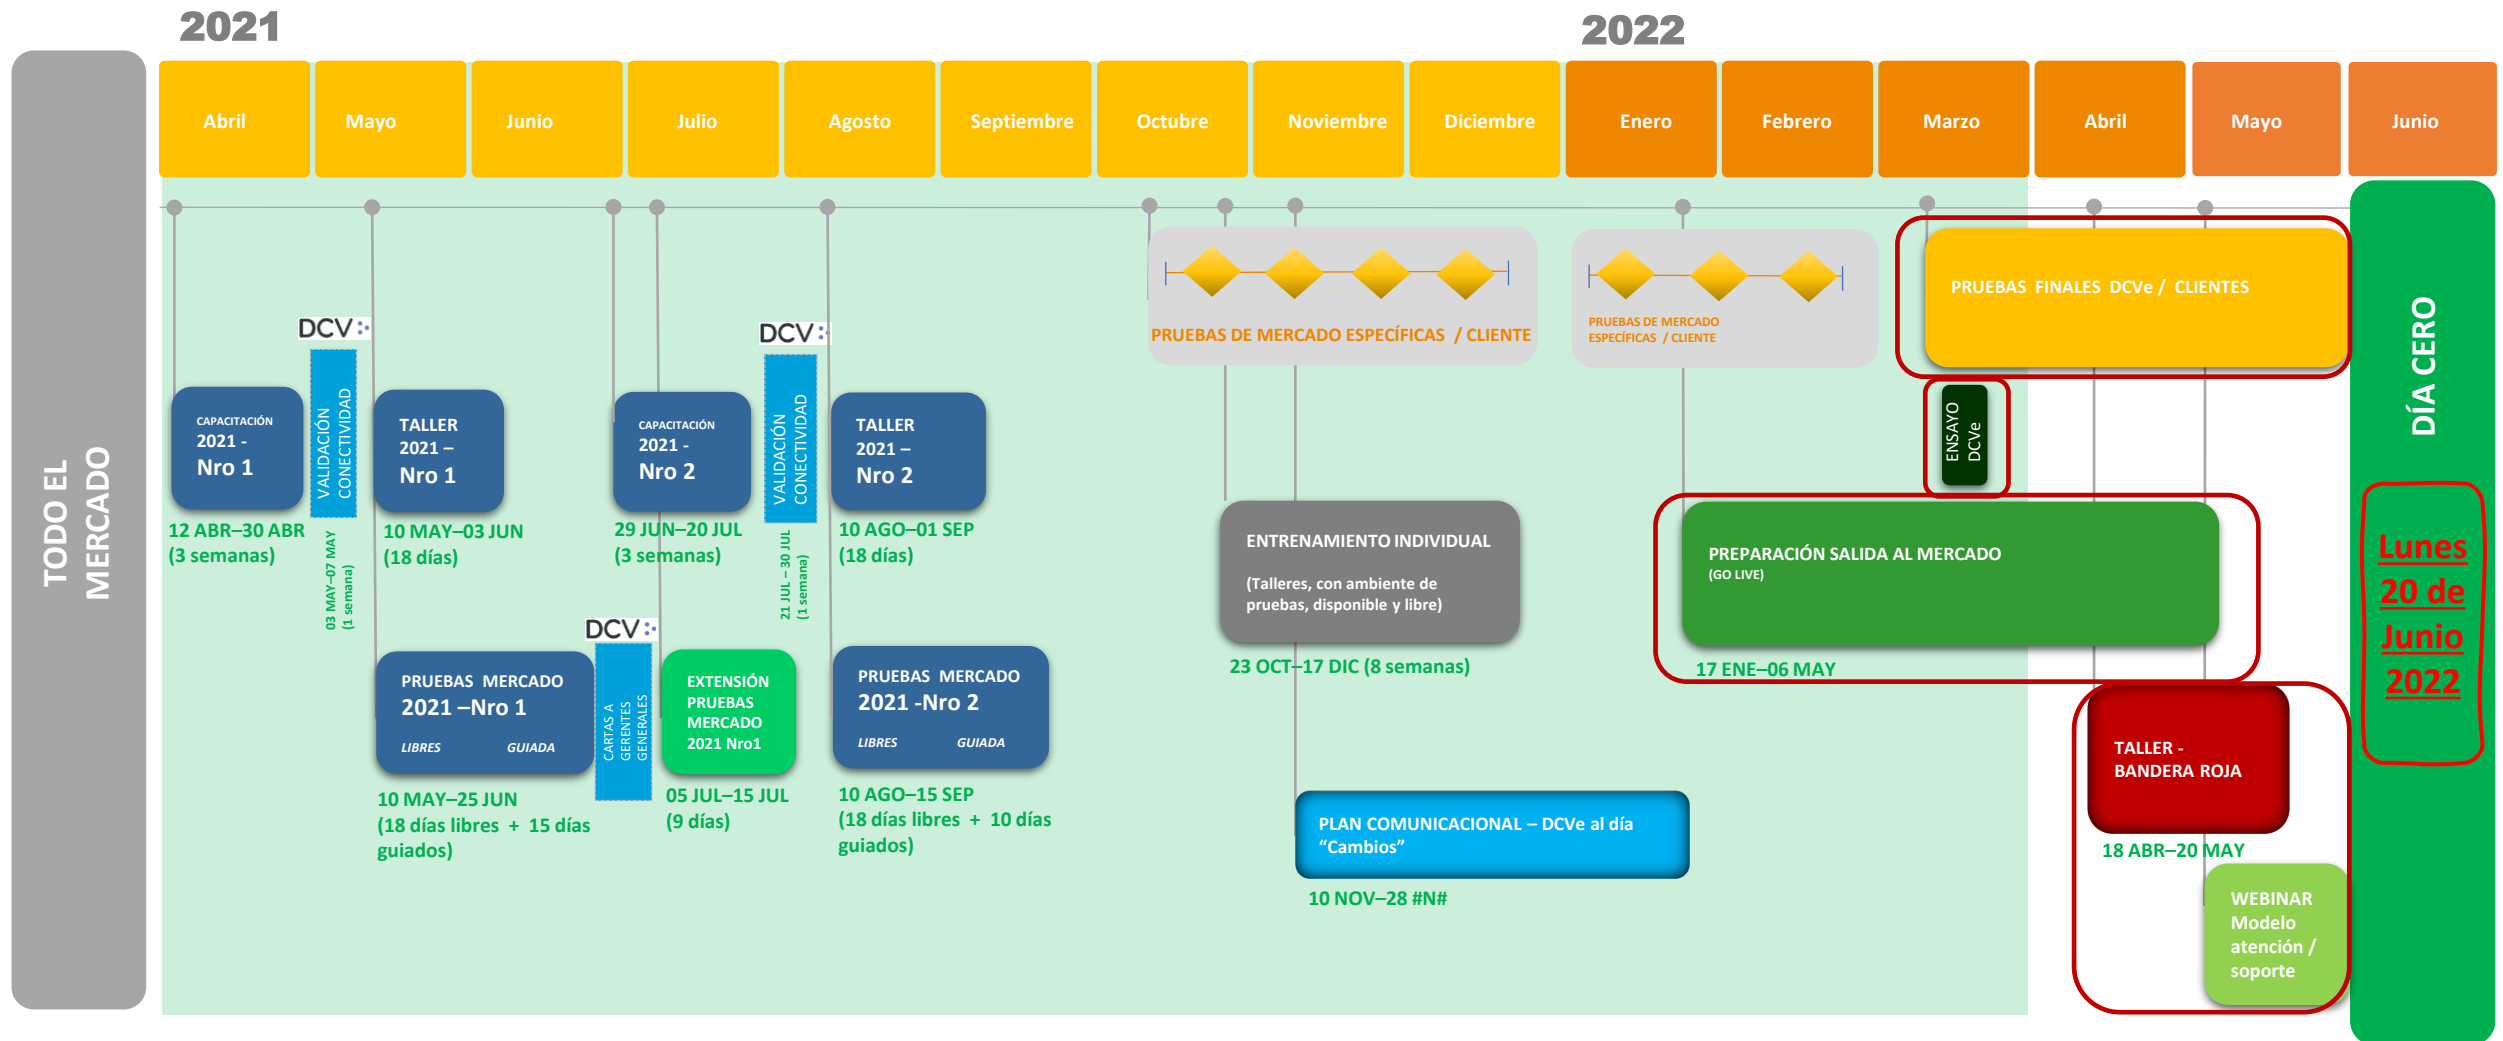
2021

2022

TODO EL MERCADO

| Abril | Mayo | Junio | Julio | Agosto | Septiembre | Octubre | Noviembre | Diciembre | Enero | Febrero | Marzo | Abril | Mayo | Junio |
|---|---|---|---|---|---|---|---|---|---|---|---|---|---|---|

CAPACITACIÓN 2021 - Nro 1
12 ABR–30 ABR (3 semanas)

DCV
VALIDACIÓN CONECTIVIDAD
03 MAY–07 MAY (1 semana)

TALLER 2021 – Nro 1
10 MAY–03 JUN (18 días)

CAPACITACIÓN 2021 - Nro 2
29 JUN–20 JUL (3 semanas)

DCV
VALIDACIÓN CONECTIVIDAD
21 JUL – 30 JUL (1 semana)

TALLER 2021 – Nro 2
10 AGO–01 SEP (18 días)

PRUEBAS MERCADO 2021 –Nro 1
LIBRES GUIADA
10 MAY–25 JUN (18 días libres + 15 días guiados)

DCV
CARTAS A GERENTES GENERALES

EXTENSIÓN PRUEBAS MERCADO 2021 Nro1
05 JUL–15 JUL (9 días)

PRUEBAS MERCADO 2021 -Nro 2
LIBRES GUIADA
10 AGO–15 SEP (18 días libres + 10 días guiados)

PRUEBAS DE MERCADO ESPECÍFICAS / CLIENTE

PRUEBAS DE MERCADO ESPECÍFICAS / CLIENTE

ENTRENAMIENTO INDIVIDUAL
(Talleres, con ambiente de pruebas, disponible y libre)
23 OCT–17 DIC (8 semanas)

PLAN COMUNICACIONAL – DCVe al día "Cambios"
10 NOV–28 #N#

PRUEBAS FINALES DCVe / CLIENTES

ENSAYO DCVe

PREPARACIÓN SALIDA AL MERCADO
(GO LIVE)
17 ENE–06 MAY

TALLER - BANDERA ROJA
18 ABR–20 MAY

WEBINAR Modelo atención / soporte

DÍA CERO

Lunes 20 de Junio 2022